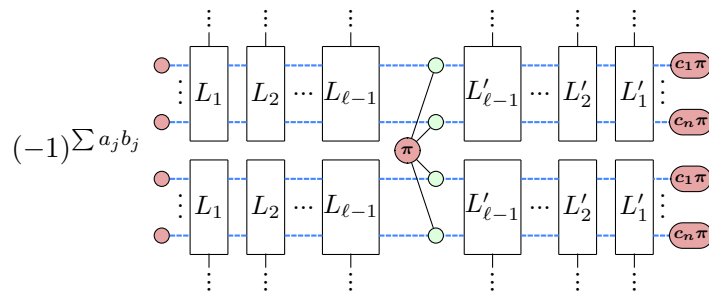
$(-1)^{\sum a_j b_j}$

$\vdots$ $\vdots$ $\vdots$ $\vdots$ $\vdots$ $\vdots$

$\vdots$ $L_1$ $L_2$ $\cdots$ $L_{\ell-1}$ $L'_{\ell-1}$ $\cdots$ $L'_2$ $L'_1$ $\vdots$ $c_1\pi$ $c_n\pi$

$\pi$

$\vdots$ $L_1$ $L_2$ $\cdots$ $L_{\ell-1}$ $L'_{\ell-1}$ $\cdots$ $L'_2$ $L'_1$ $\vdots$ $c_1\pi$ $c_n\pi$

$\vdots$ $\vdots$ $\vdots$ $\vdots$ $\vdots$ $\vdots$